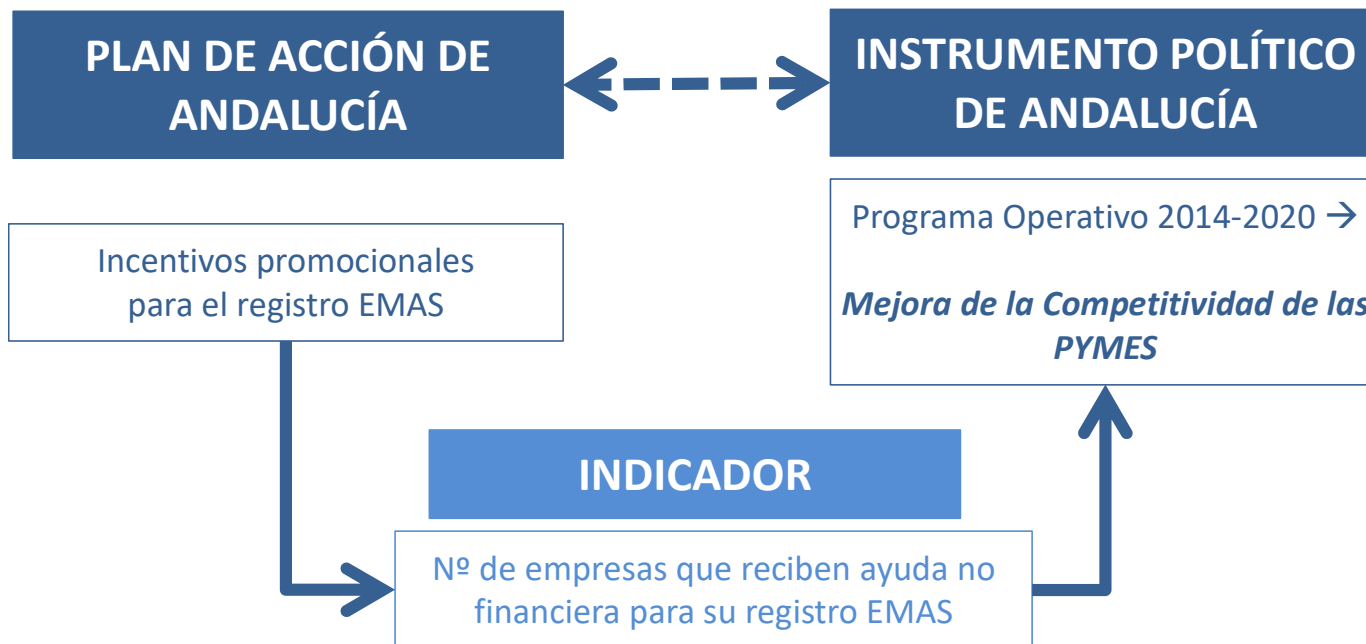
PLAN DE ACCIÓN DE ANDALUCÍA

INSTRUMENTO POLÍTICO DE ANDALUCÍA

Programa Operativo 2014-2020 →

*Mejora de la Competitividad de las PYMES*

Incentivos promocionales para el registro EMAS

INDICADOR

Nº de empresas que reciben ayuda no financiera para su registro EMAS